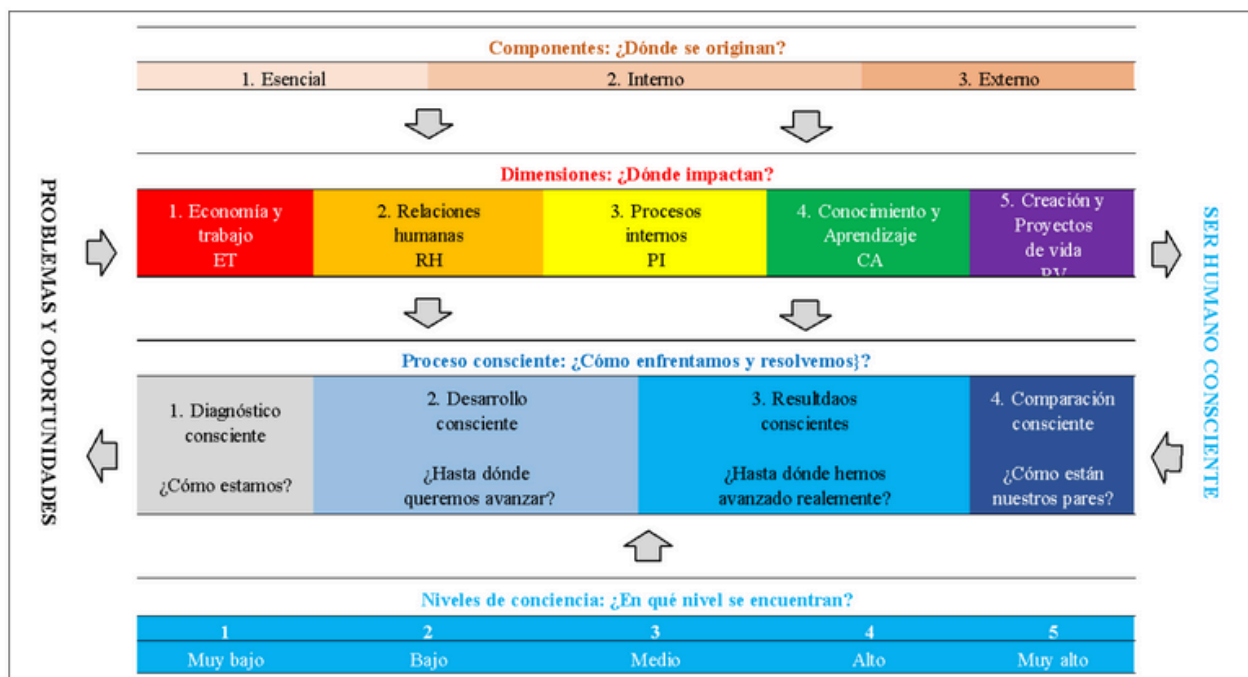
PROBLEMAS Y OPORTUNIDADES

Componentes: ¿Dónde se originan?

| 1. Esencial | 2. Interno | 3. Externo |
|---|---|---|

Dimensiones: ¿Dónde impactan?

| 1. Economía y trabajo ET | 2. Relaciones humanas RH | 3. Procesos internos PI | 4. Conocimiento y Aprendizaje CA | 5. Creación y Proyectos de vida PV |
|---|---|---|---|---|

Proceso consciente: ¿Cómo enfrentamos y resolvemos}?

| 1. Diagnóstico consciente ¿Cómo estamos? | 2. Desarrollo consciente ¿Hasta dónde queremos avanzar? | 3. Resultdaos conscientes ¿Hasta dónde hemos avanzado realemente? | 4. Comparación consciente ¿Cómo están nuestros pares? |
|---|---|---|---|

Niveles de conciencia: ¿En qué nivel se encuentran?

| 1 | 2 | 3 | 4 | 5 |
|---|---|---|---|---|
| Muy bajo | Bajo | Medio | Alto | Muy alto |

SER HUMANO CONSCIENTE